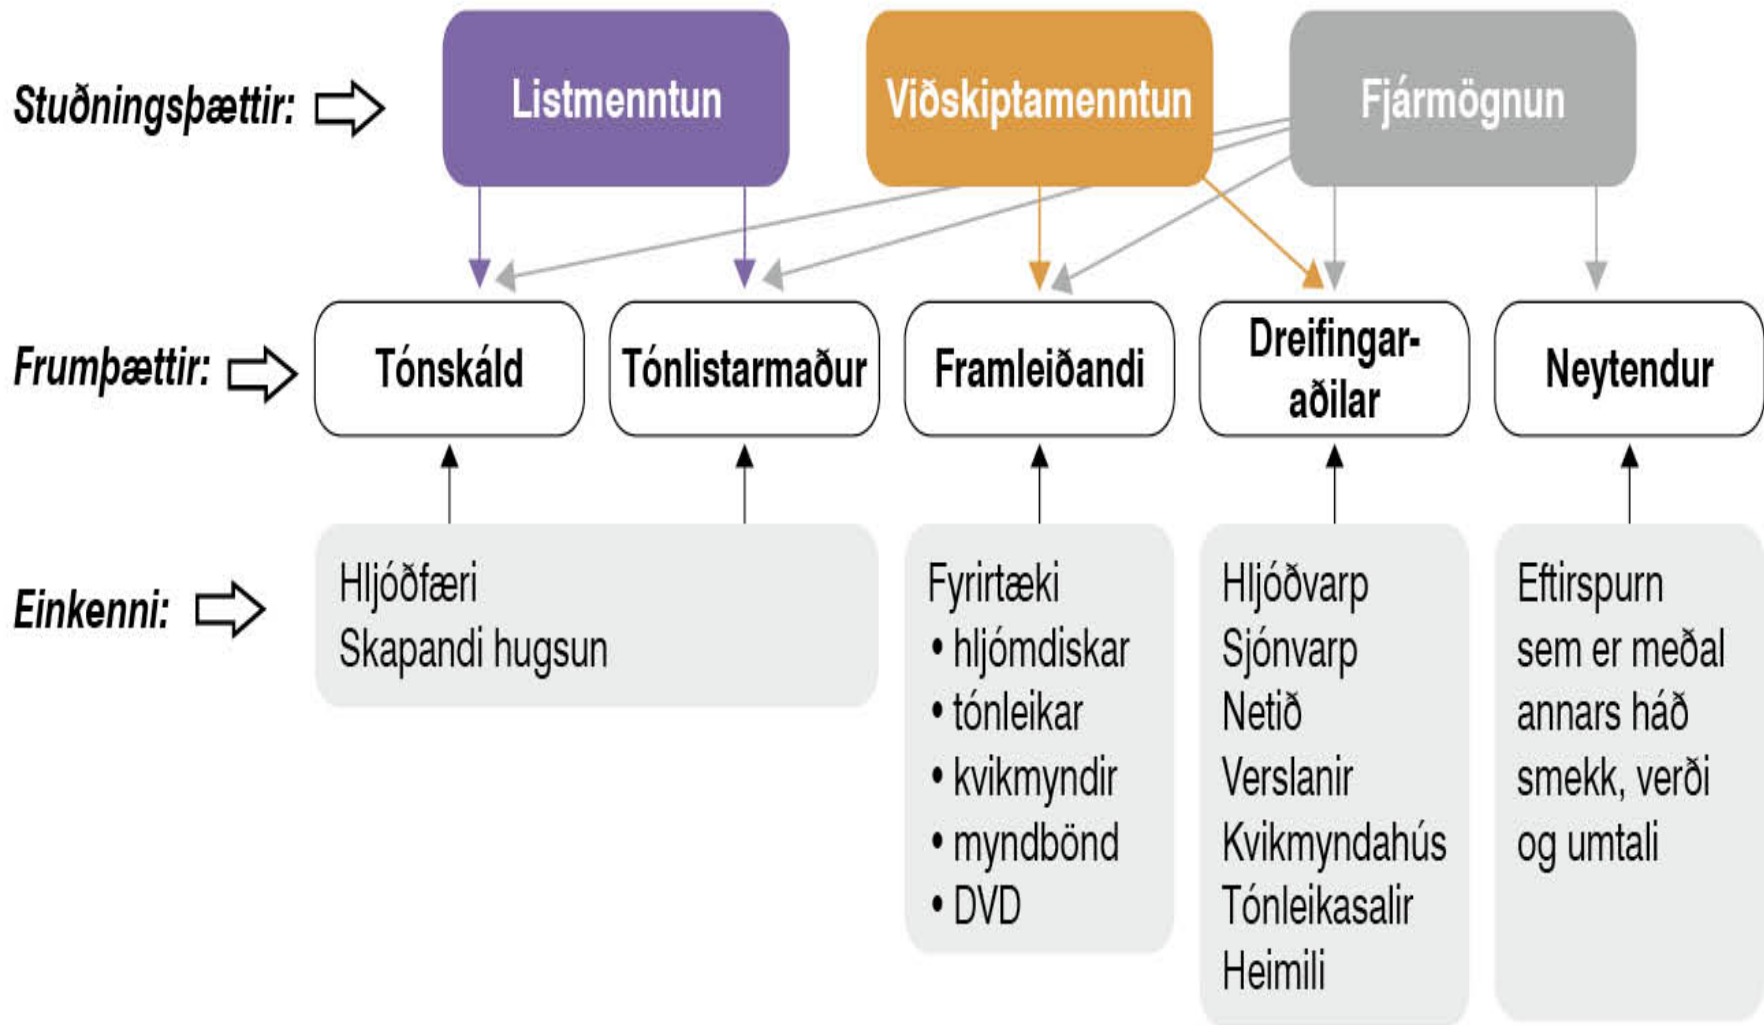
Stuðningsþættir:

Listmenntun

Viðskiptamenntun

Fjármögnun

Frumþættir:

Tónskáld

Tónlistarmaður

Framleiðandi

Dreifingaraðilar

Neytendur

Einkenni:

Hljóðfæri
Skapandi hugsun

Fyrirtæki
• hljómdiskar
• tónleikar
• kvikmyndir
• myndbönd
• DVD

Hljóðvarp
Sjónvarp
Netið
Verslanir
Kvikmyndahús
Tónleikasalir
Heimili

Eftirspurn sem er meðal annars háð smekk, verði og umtali